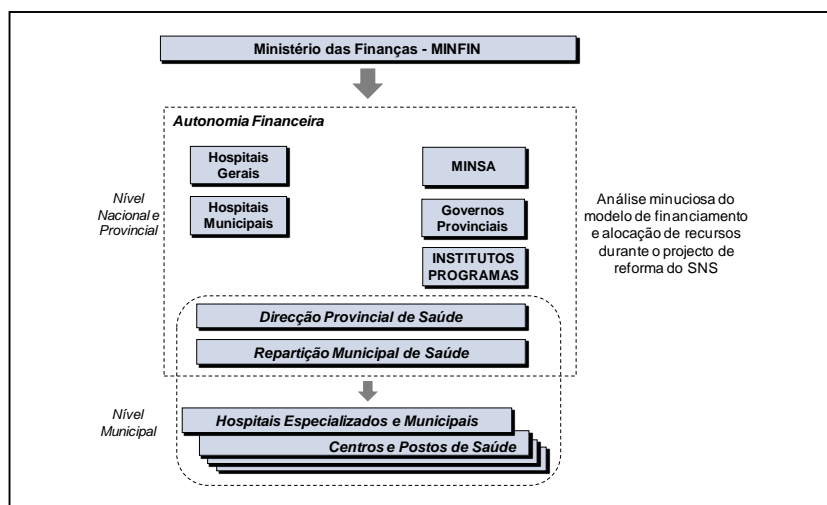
Ministério das Finanças - MINFIN

Autonomia Financeira

Hospitais Gerais

Hospitais Municipais

MINSA

Governos Provinciais

INSTITUTOS PROGRAMAS

Nível Nacional e Provincial

Análise minuciosa do modelo de financiamento e alocação de recursos durante o projecto de reforma do SNS

Direcção Provincial de Saúde

Repartição Municipal de Saúde

Nível Municipal

Hospitais Especializados e Municipais

Centros e Postos de Saúde